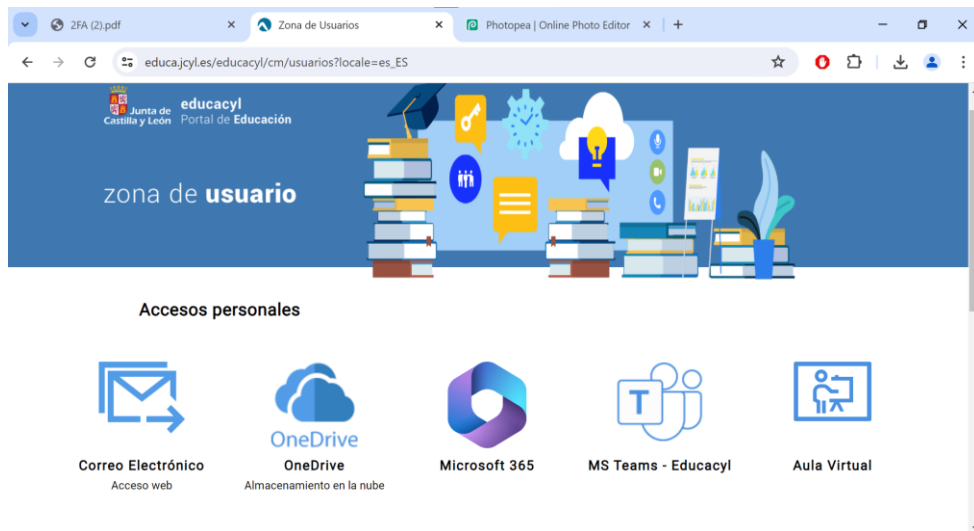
2FA (2).pdf
Zona de Usuarios
Photopea | Online Photo Editor
+
educa.jcyl.es/educacyl/cm/usuarios?locale=es_ES

Junta de Castilla y León
educacyl
Portal de Educación

zona de usuario

Accesos personales

Correo Electrónico
Acceso web

OneDrive
OneDrive
Almacenamiento en la nube

Microsoft 365

MS Teams - Educacyl

Aula Virtual